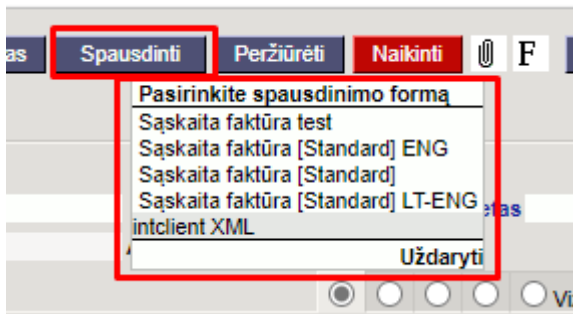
as Spausdinti Peržiūrėti Naikinti F

Pasirinkite spausdinimo formą
Sąskaita faktūra test
Sąskaita faktūra [Standard] ENG
Sąskaita faktūra [Standard]
Sąskaita faktūra [Standard] LT-ENG
intclient XML
Uždaryti

etas

Vi